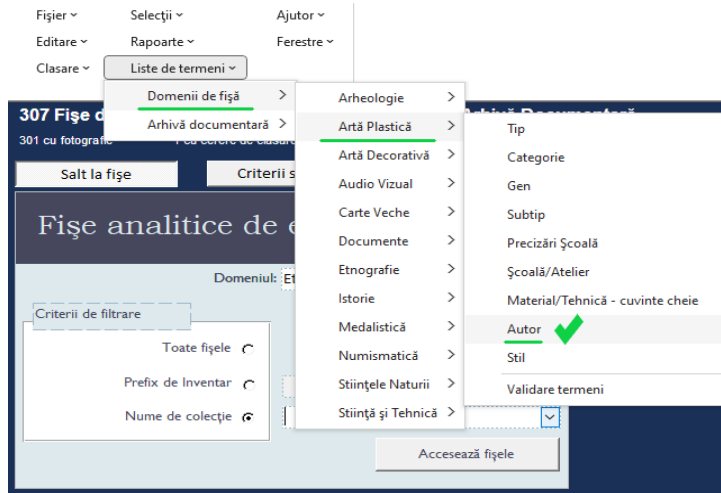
Fişier ˅
Selecţii ˅
Ajutor ˅
Editare ˅
Rapoarte ˅
Ferestre ˅
Clasare ˅
Liste de termeni ˅

Domenii de fişă >
Arhivă documentară >

Arheologie >
Artă Plastică >
Artă Decorativă >
Audio Vizual >
Carte Veche >
Documente >
Etnografie >
Istorie >
Medalistică >
Numismatică >
Stiinţele Naturii >
Stiinţă şi Tehnică >

Tip
Categorie
Gen
Subtip
Precizări Şcoală
Şcoală/Atelier
Material/Tehnică - cuvinte cheie
Autor
Stil
Validare termeni

307 Fişe d
301 cu fotografie
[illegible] Arhivă Documentară

Salt la fişe
Criterii s

Fişe analitice de e

Domeniul: Et

Criterii de filtrare
Toate fişele
Prefix de Inventar
Nume de colecţie

Accesează fişele